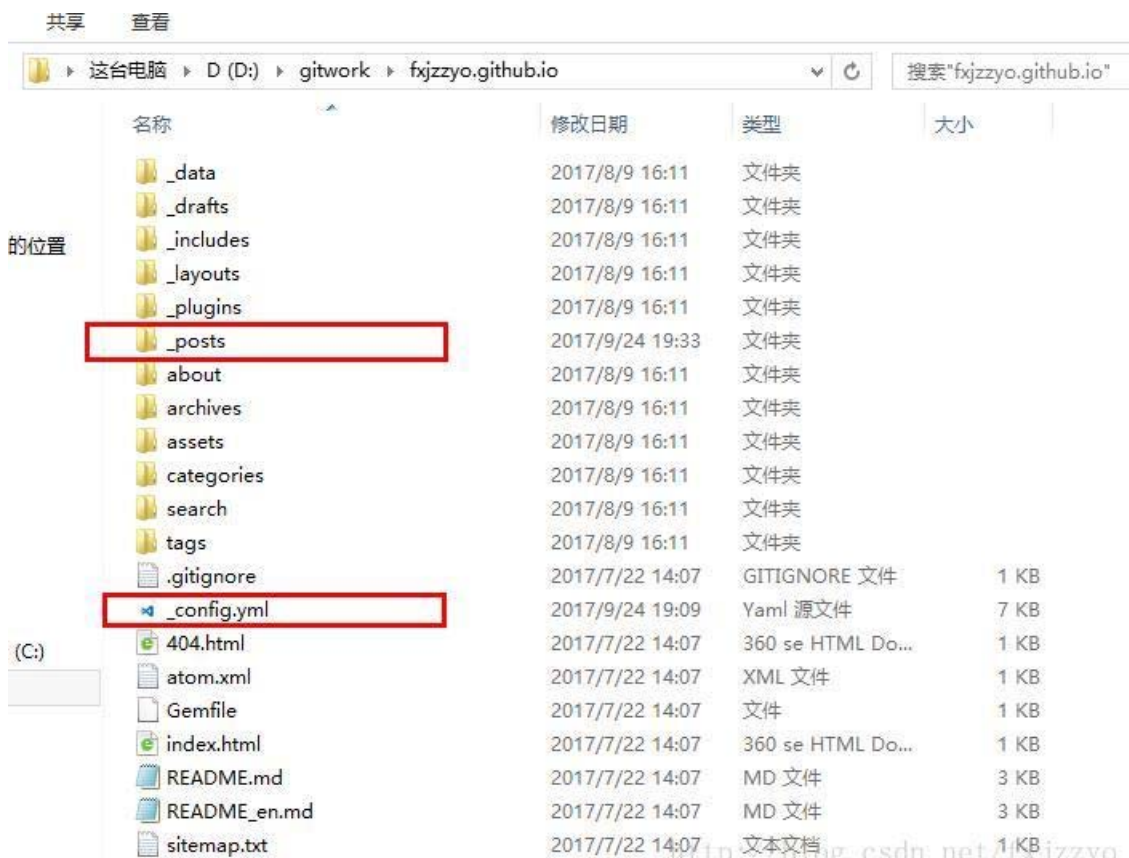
共享 查看

▸ 这台电脑 ▸ D (D:) ▸ gitwork ▸ fxjzzyo.github.io

搜索"fxjzzyo.github.io"

的位置

(C:)

| 名称 | 修改日期 | 类型 | 大小 |
|---|---|---|---|
| _data | 2017/8/9 16:11 | 文件夹 | |
| _drafts | 2017/8/9 16:11 | 文件夹 | |
| _includes | 2017/8/9 16:11 | 文件夹 | |
| _layouts | 2017/8/9 16:11 | 文件夹 | |
| _plugins | 2017/8/9 16:11 | 文件夹 | |
| _posts | 2017/9/24 19:33 | 文件夹 | |
| about | 2017/8/9 16:11 | 文件夹 | |
| archives | 2017/8/9 16:11 | 文件夹 | |
| assets | 2017/8/9 16:11 | 文件夹 | |
| categories | 2017/8/9 16:11 | 文件夹 | |
| search | 2017/8/9 16:11 | 文件夹 | |
| tags | 2017/8/9 16:11 | 文件夹 | |
| .gitignore | 2017/7/22 14:07 | GITIGNORE 文件 | 1 KB |
| _config.yml | 2017/9/24 19:09 | Yaml 源文件 | 7 KB |
| 404.html | 2017/7/22 14:07 | 360 se HTML Do... | 1 KB |
| atom.xml | 2017/7/22 14:07 | XML 文件 | 1 KB |
| Gemfile | 2017/7/22 14:07 | 文件 | 1 KB |
| index.html | 2017/7/22 14:07 | 360 se HTML Do... | 1 KB |
| README.md | 2017/7/22 14:07 | MD 文件 | 3 KB |
| README_en.md | 2017/7/22 14:07 | MD 文件 | 3 KB |
| sitemap.txt | 2017/7/22 14:07 | 文本文档 | 1 KB |

http://blog.csdn.net/fxjzzyo